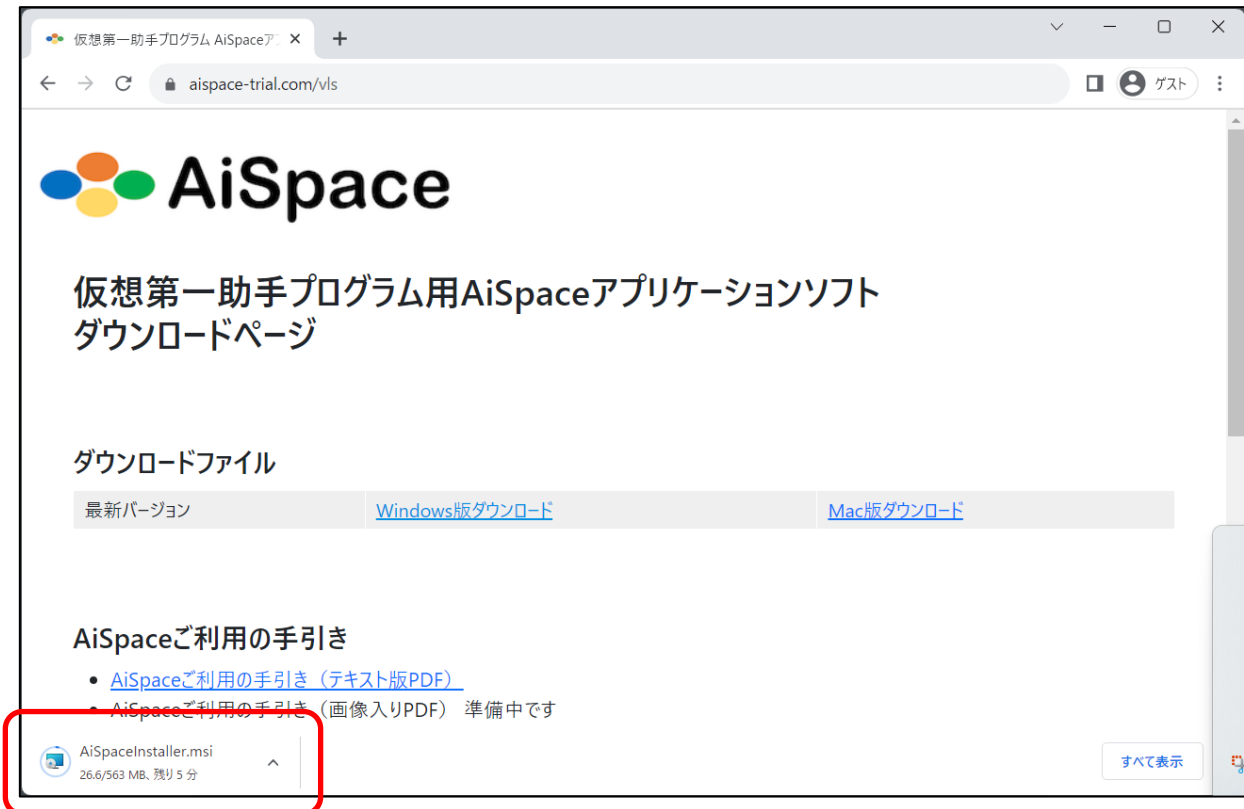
仮想第一助手プログラム AiSpaceア ×

aispace-trial.com/vls

ゲスト

AiSpace

仮想第一助手プログラム用AiSpaceアプリケーションソフト
ダウンロードページ

ダウンロードファイル

| 最新バージョン | Windows版ダウンロード | Mac版ダウンロード |
|---|---|---|

AiSpaceご利用の手引き

- AiSpaceご利用の手引き（テキスト版PDF）
- AiSpaceご利用の手引き（画像入りPDF） 準備中です

AiSpaceInstaller.msi
26.6/563 MB、残り 5 分

すべて表示